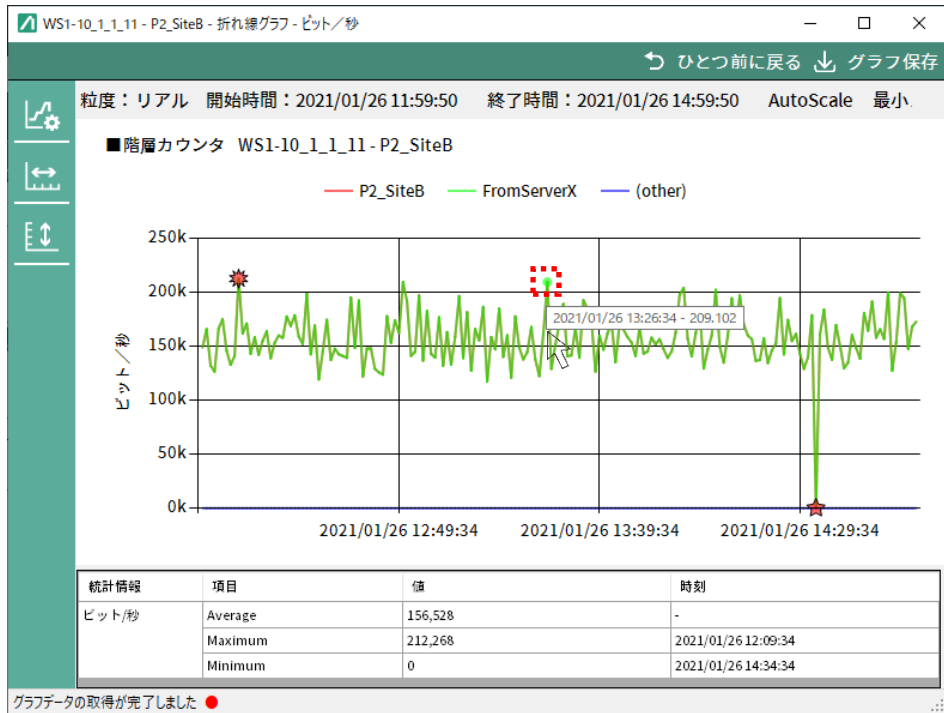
WS1-10_1_1_11 - P2_SiteB - 折れ線グラフ - ビット／秒

ひとつ前に戻る　グラフ保存

粒度：リアル　開始時間：2021/01/26 11:59:50　終了時間：2021/01/26 14:59:50　AutoScale　最小.

■階層カウンタ　WS1-10_1_1_11 - P2_SiteB

P2_SiteB　FromServerX　(other)

250k
200k
150k
100k
50k
0k

ビット／秒

2021/01/26 13:26:34 - 209.102

2021/01/26 12:49:34　2021/01/26 13:39:34　2021/01/26 14:29:34

| 統計情報 | 項目 | 値 | 時刻 |
|---|---|---|---|
| ビット/秒 | Average | 156,528 | - |
| | Maximum | 212,268 | 2021/01/26 12:09:34 |
| | Minimum | 0 | 2021/01/26 14:34:34 |

グラフデータの取得が完了しました